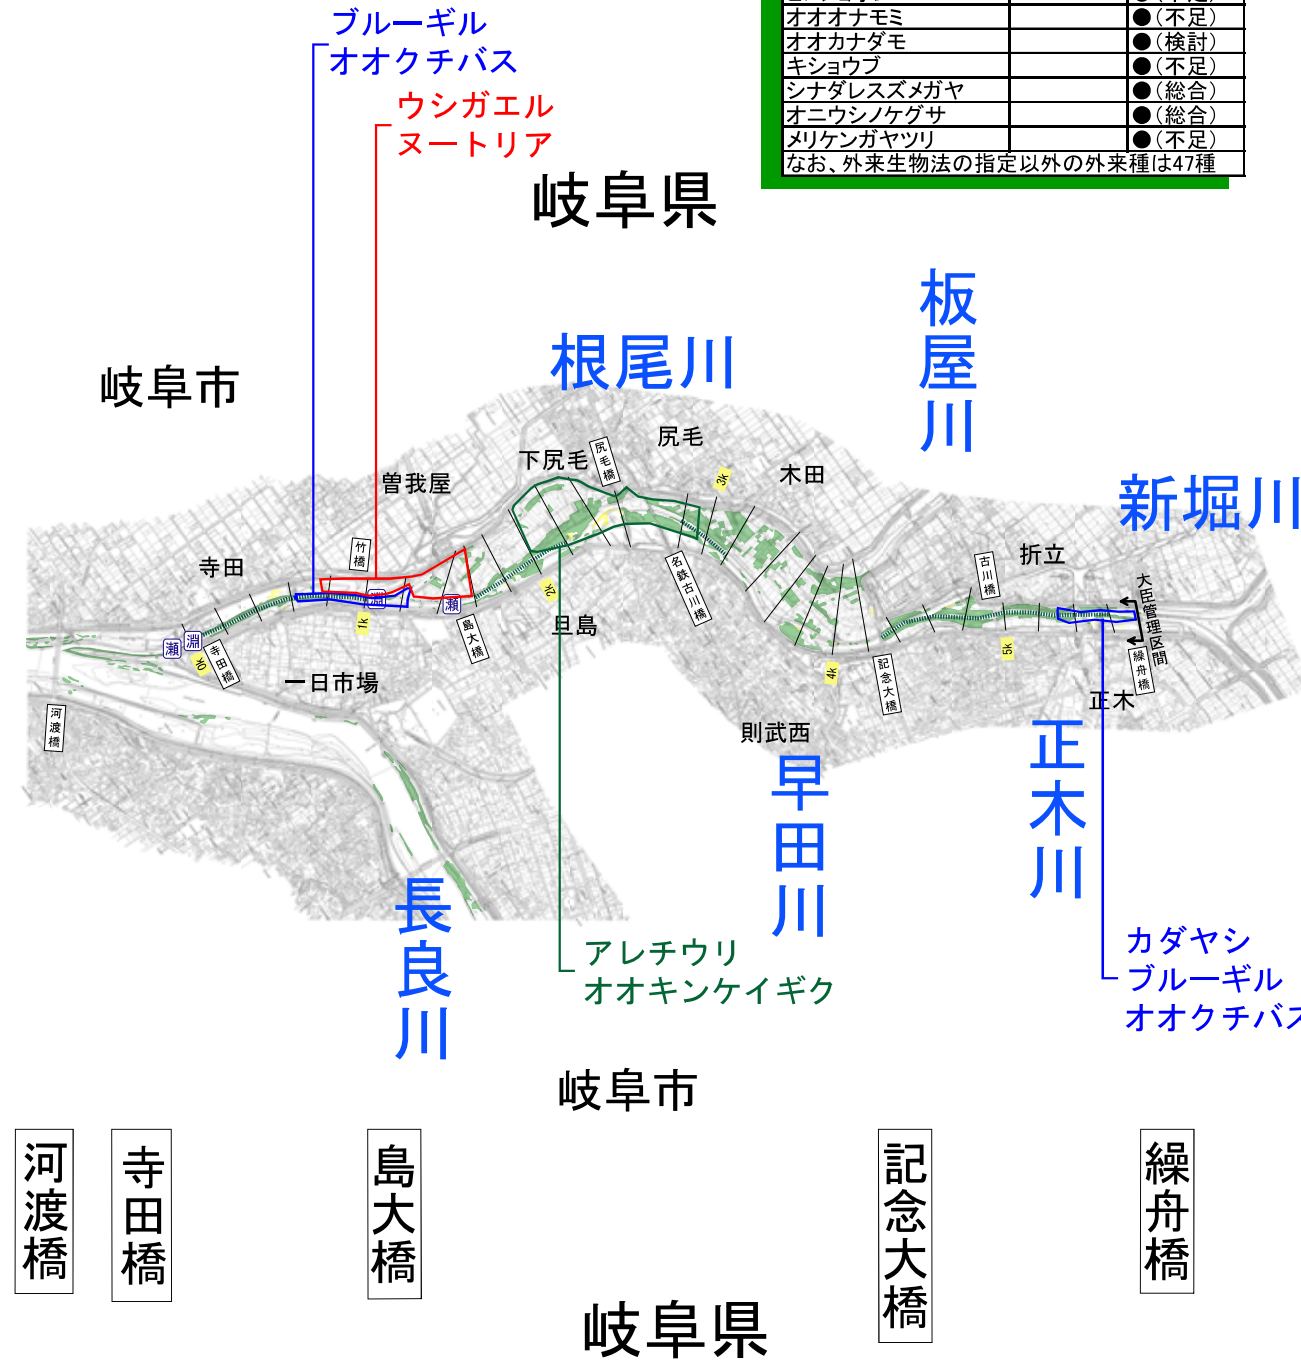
| | | |
|---|---|---|
| オオオナモミ | | ●(不足) |
| オオカナダモ | | ●(検討) |
| キショウブ | | ●(不足) |
| シナダレスズメガヤ | | ●(総合) |
| オニウシノケグサ | | ●(総合) |
| メリケンガヤツリ | | ●(不足) |
| なお、外来生物法の指定以外の外来種は47種 | | |

ブルーギル
オオクチバス

ウシガエル
ヌートリア

岐阜県

岐阜市

根尾川

板屋川

新堀川

下尻毛
尻毛橋
尻毛
木田
曽我屋
竹橋
3k
寺田
瀬
淵
0k
寺田橋
淵
瀬
1k
島大橋
2k
旦島
名鉄古川橋
古川橋
折立
大臣管理区間
繰舟橋
正木
5k
4k
記念大橋
一日市場
河渡橋
則武西

早田川

正木川

長良川

アレチウリ
オオキンケイギク

カダヤシ
ブルーギル
オオクチバス

岐阜市

河渡橋
寺田橋
島大橋
記念大橋
繰舟橋

岐阜県